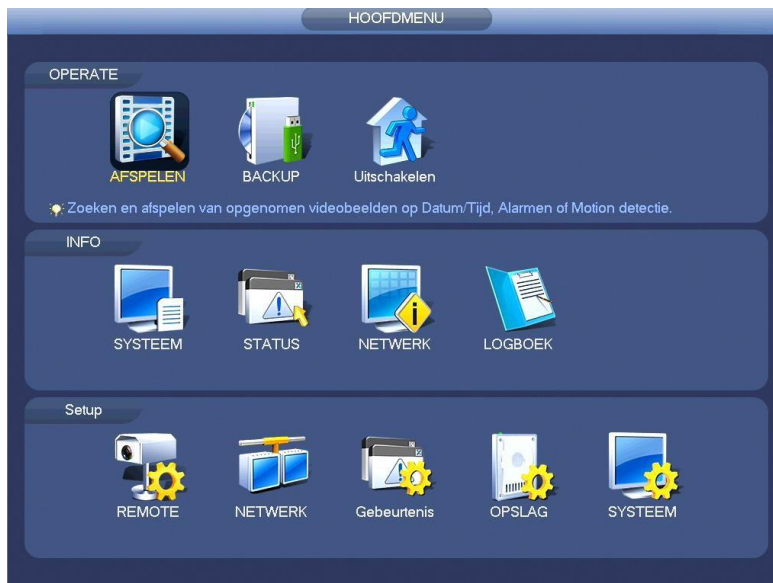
HOOFDMENU

OPERATE

AFSPELEN

BACKUP

Uitschakelen

Zoeken en afspelen van opgenomen videobeelden op Datum/Tijd, Alarmen of Motion detectie.

INFO

SYSTEEM

STATUS

NETWERK

LOGBOEK

Setup

REMOTE

NETWERK

Gebeurtenis

OPSLAG

SYSTEEM